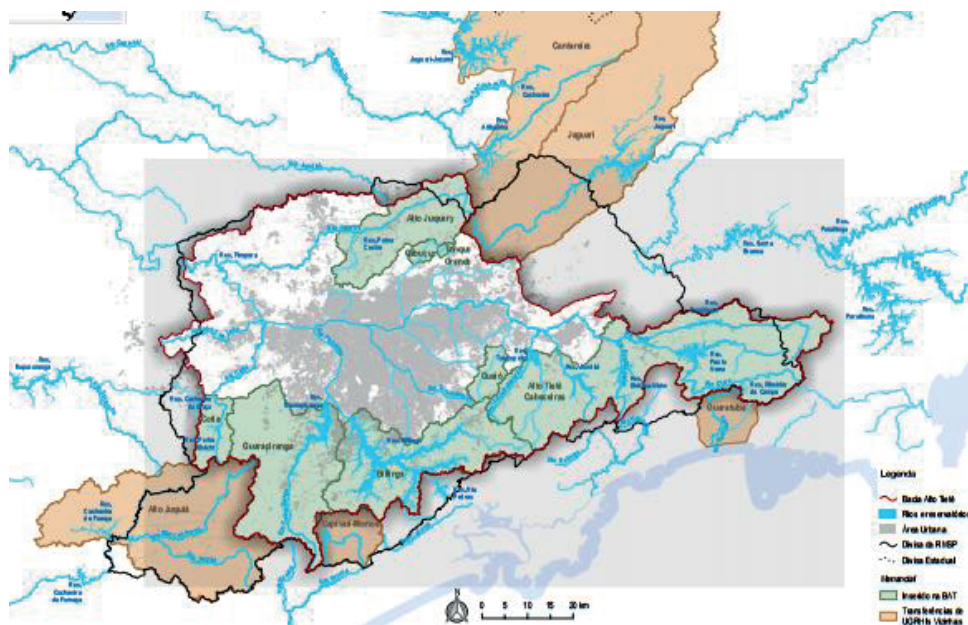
Cantareira

Jaguari-Jacareí

Res. Cachoeira

Res. Atibainha

Jaguari

Res. Jaguari

Res. Jundiaí

Alto Juquery

Res. Paiva Castro

Cabuçu

Tanque Grande

Res. Pirapora

Res. Santa Branca

Res. Paraibuna

Res. Paraitinga

Res. Taiaçupeba

Res. Jundiaí

Guaió

Alto Tietê Cabeceiras

Res. Biritiba Mirim

Res. Ponte Nova

Res. Ribeirão do Campo

Guaratuba

Res. Itupararanga

Res. Cachoeira da Graça

Cotia

Res. Pedro Beicht

Guarapiranga

Res. Guarapiranga

Res. Billings

Billings

Res. Rio das Pedras

Res. Cachoeira do França

Alto Juquiá

Capivari-Monos

Res. Cachoeira do França

Legenda

Bacia Alto Tietê

Rios e reservatórios

Área Urbana

Divisa da RMSP

Divisa Estadual

Mananciais

Inserido na BAT

Transferências de UGRHIs Vizinhas

N

0 5 10 15 20 km